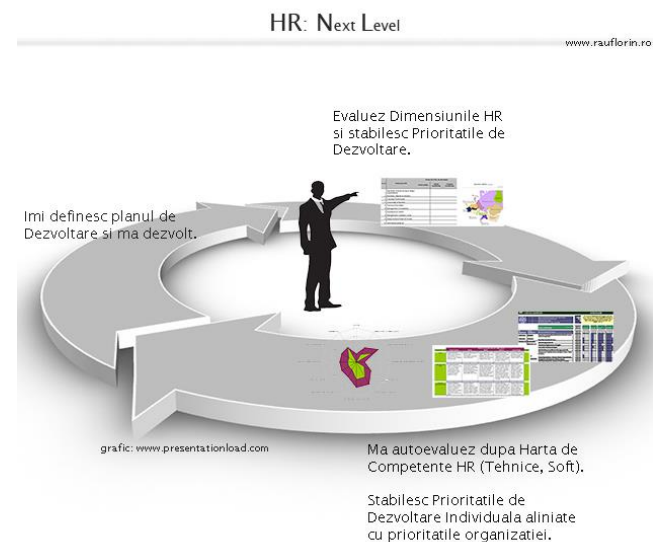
HR: Next Level

www.rauflorin.ro

Evaluez Dimensiunile HR si stabilesc Prioritatile de Dezvoltare.

Imi definesc planul de Dezvoltare si ma dezvolt.

grafic: www.presentationload.com

Ma autoevaluez dupa Harta de Competente HR (Tehnice, Soft).

Stabilesc Prioritatile de Dezvoltare Individuala aliniate cu prioritatile organizatiei.